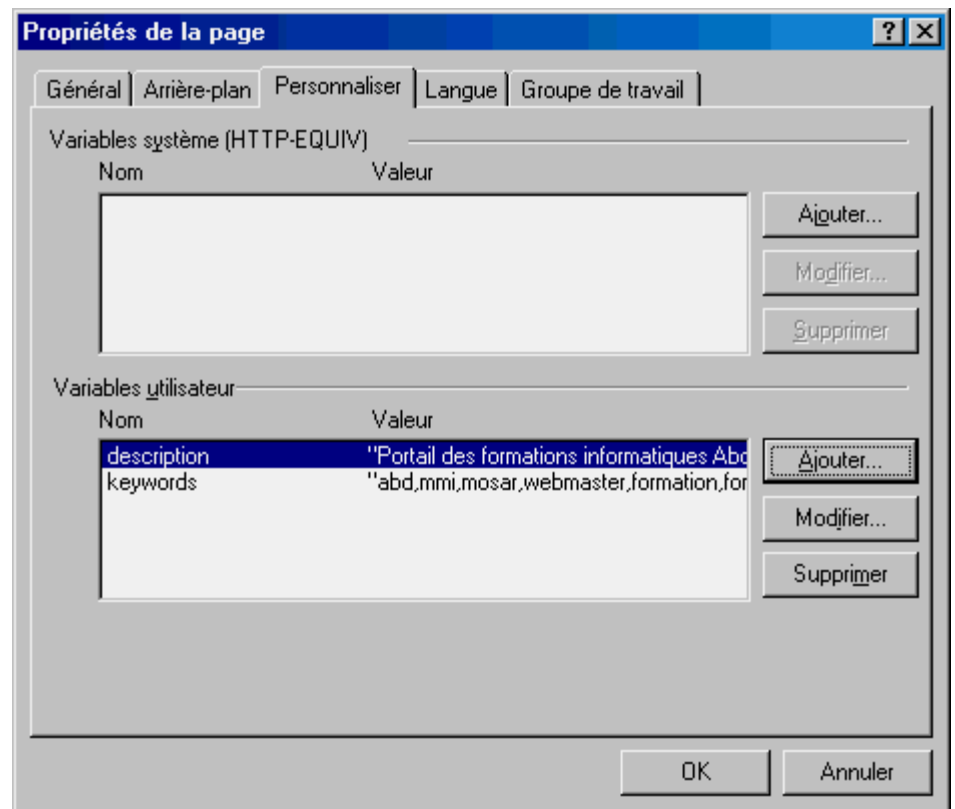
Propriétés de la page
? X
Général | Arrière-plan | Personnaliser | Langue | Groupe de travail

Variables système (HTTP-EQUIV)
Nom Valeur

Ajouter...
Modifier...
Supprimer

Variables utilisateur
Nom Valeur

| Nom | Valeur |
|---|---|
| description | "Portail des formations informatiques Abd |
| keywords | "abd,mmi,mosar,webmaster,formation,for |

Ajouter...
Modifier...
Supprimer

OK Annuler